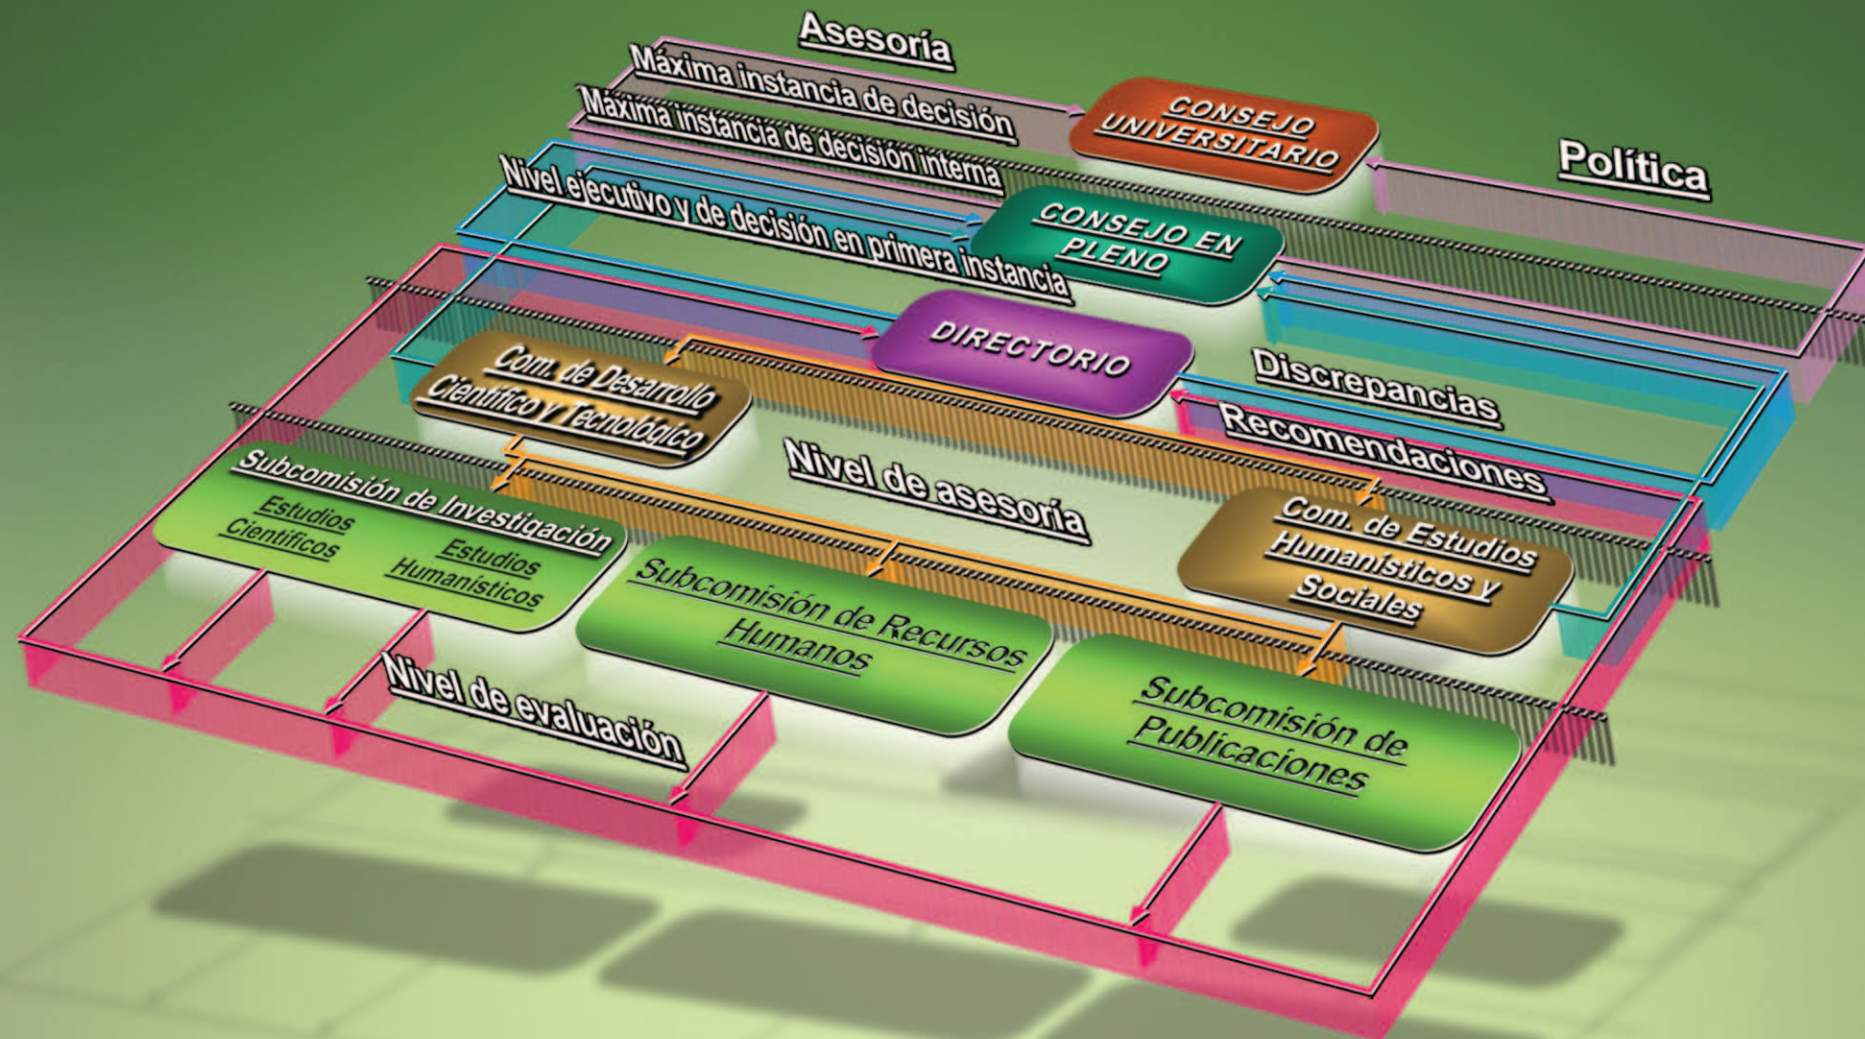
Asesoría

Máxima instancia de decisión

CONSEJO UNIVERSITARIO

Máxima instancia de decisión interna

Política

Nivel ejecutivo y de decisión en primera instancia

CONSEJO EN PLENO

DIRECTORIO

Com. de Desarrollo Científico y Tecnológico

Discrepancias

Recomendaciones

Nivel de asesoría

Subcomisión de Investigación

Estudios Científicos

Estudios Humanísticos

Com. de Estudios Humanísticos y Sociales

Subcomisión de Recursos Humanos

Subcomisión de Publicaciones

Nivel de evaluación